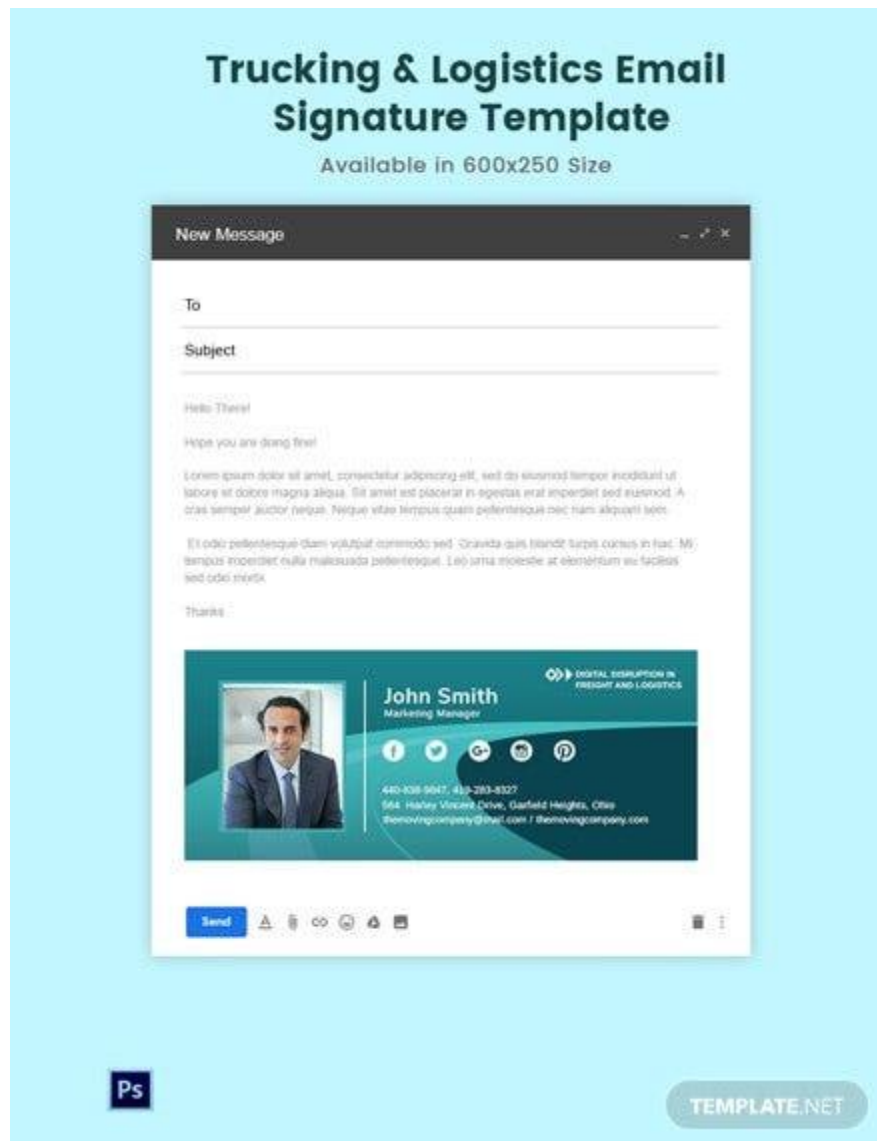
Trucking & Logistics Email Signature Template

Available in 600x250 Size

New Message

To

Subject

Hello There!

Hope you are doing fine!

Lorem ipsum dolor sit amet, consectetur adipiscing elit, sed do eiusmod tempor incididunt ut labore et dolore magna aliqua. Sit amet est placerat in egestas erat imperdiet sed euismod. A cras semper auctor neque. Neque vitae tempus quam pellentesque nec nam aliquam sem.

Et odio pellentesque diam volutpat commodo sed. Gravida quis blandit turpis cursus in hac. Mi tempus imperdiet nulla malesuada pellentesque. Leo urna molestie at elementum eu facilisis sed odio morbi.

Thanks

DIGITAL DISRUPTION IN FREIGHT AND LOGISTICS

John Smith

Marketing Manager

440-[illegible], 4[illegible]

564 Harley Vincent Drive, Garfield Heights, Ohio

themovingcompany@mail.com / themovingcompany.com

Send

Ps

TEMPLATE.NET